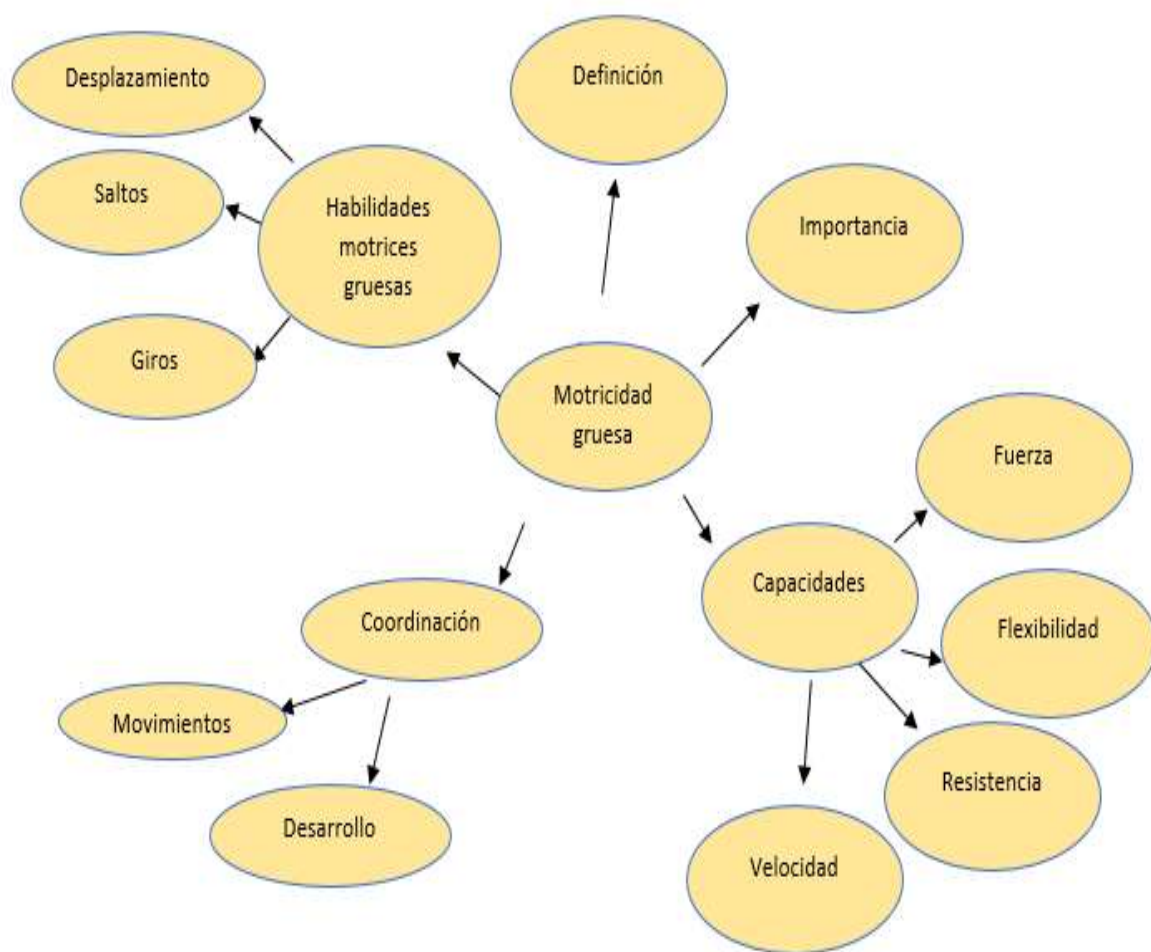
Desplazamiento

Definición

Saltos

Habilidades motrices gruesas

Importancia

Giros

Motricidad gruesa

Fuerza

Capacidades

Coordinación

Flexibilidad

Movimientos

Resistencia

Desarrollo

Velocidad